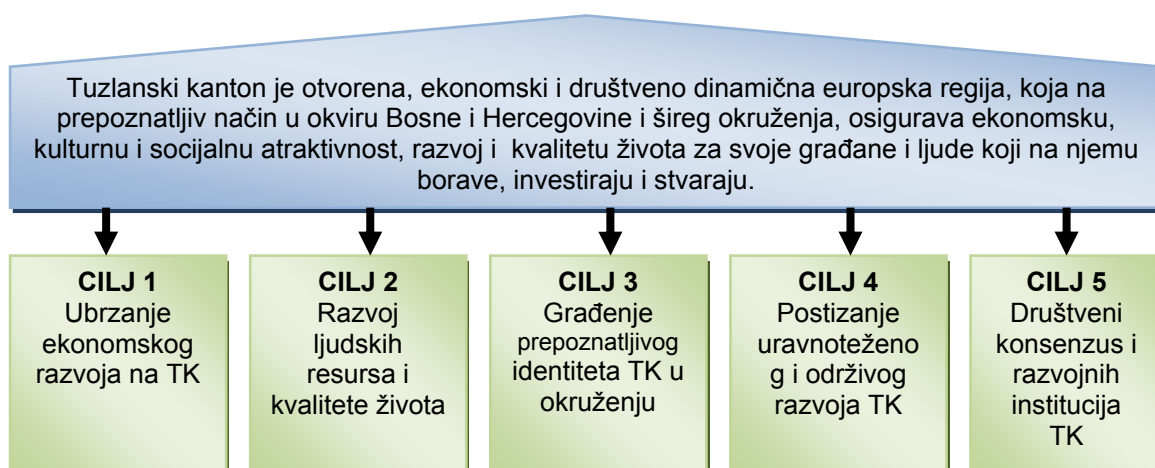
Tuzlanski kanton je otvorena, ekonomski i društveno dinamična europska regija, koja na prepoznatljiv način u okviru Bosne i Hercegovine i šireg okruženja, osigurava ekonomsku, kulturnu i socijalnu atraktivnost, razvoj i kvalitetu života za svoje građane i ljude koji na njemu borave, investiraju i stvaraju.

CILJ 1
Ubrzanje ekonomskog razvoja na TK

CILJ 2
Razvoj ljudskih resursa i kvalitete života

CILJ 3
Građenje prepoznatljivog identiteta TK u okruženju

CILJ 4
Postizanje uravnoteženog i održivog razvoja TK

CILJ 5
Društveni konsenzus i razvojnih institucija TK